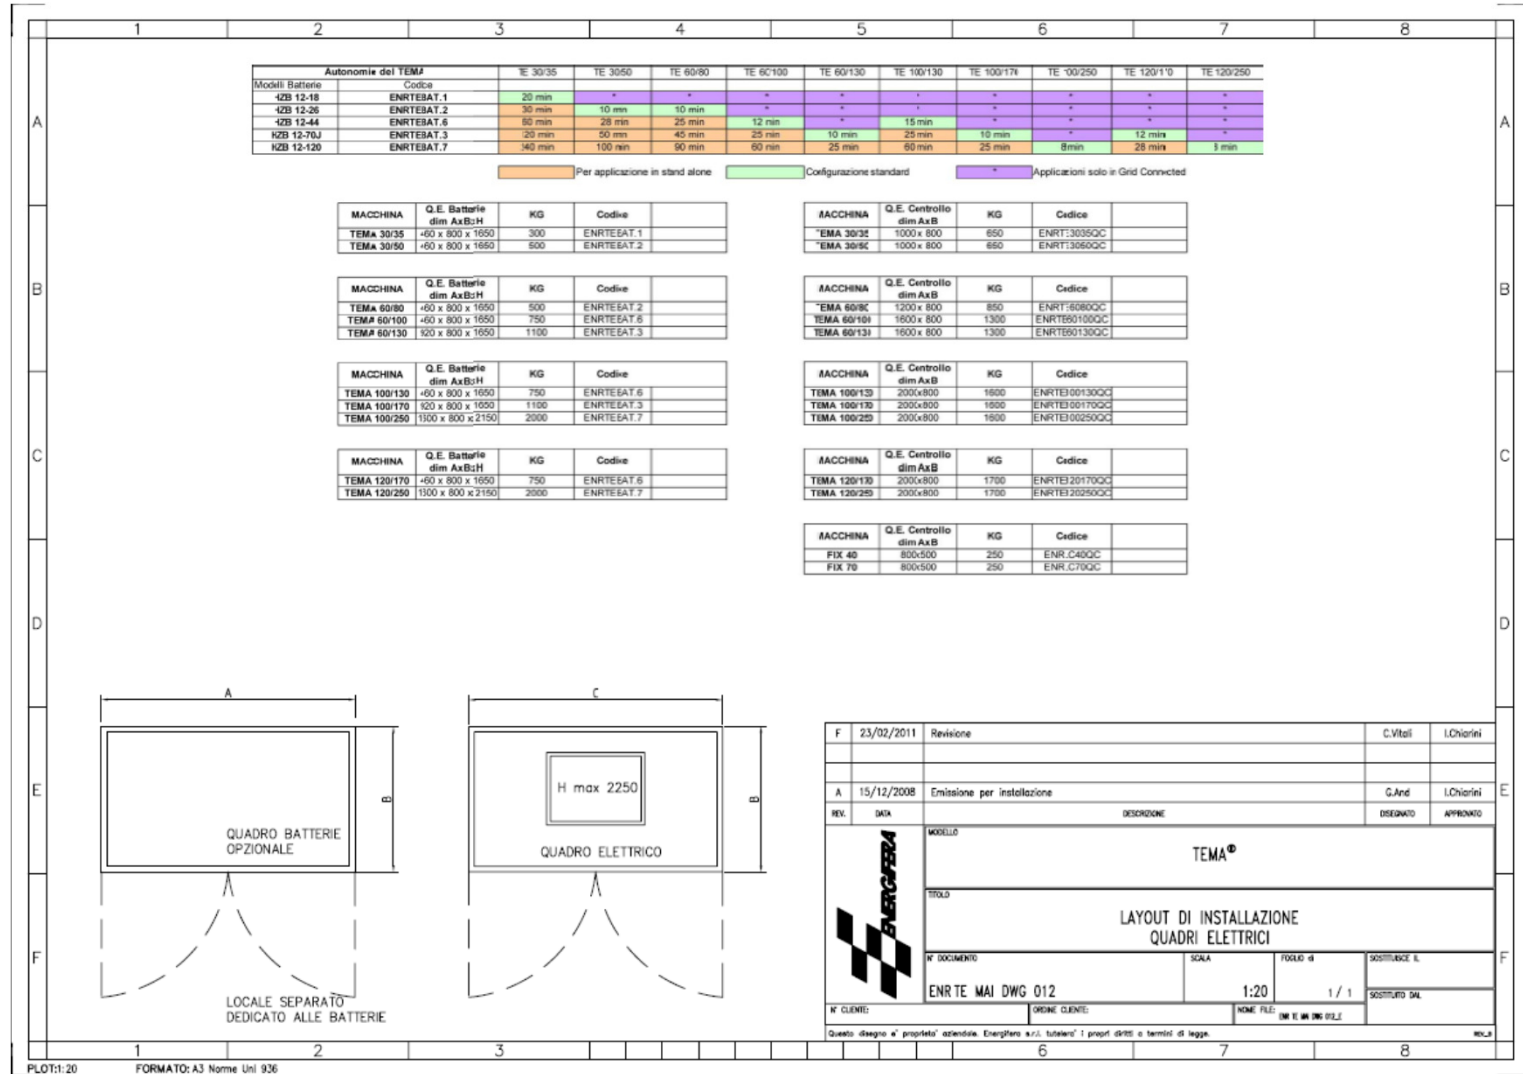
1 2 3 4 5 6 7 8

A B C D E F

| Autonomie del TEMA | | TE 30/35 | TE 30/50 | TE 60/80 | TE 60/100 | TE 60/130 | TE 100/130 | TE 100/170 | TE 100/250 | TE 120/170 | TE 120/250 |
|---|---|---|---|---|---|---|---|---|---|---|---|
| Modelli Batterie | Codice | | | | | | | | | | |
| HZB 12-18 | ENRTEBAT.1 | 20 min | * | * | * | * | * | * | * | * | * |
| HZB 12-26 | ENRTEBAT.2 | 30 min | 10 min | 10 min | * | * | * | * | * | * | * |
| HZB 12-44 | ENRTEBAT.6 | 60 min | 28 min | 25 min | 12 min | * | 15 min | * | * | * | * |
| HZB 12-70J | ENRTEBAT.3 | 120 min | 50 min | 45 min | 25 min | 10 min | 25 min | 10 min | * | 12 min | * |
| HZB 12-120 | ENRTEBAT.7 | 340 min | 100 min | 90 min | 60 min | 25 min | 60 min | 25 min | 8min | 28 min | 8 min |

Per applicazione in stand alone
Configurazione standard
* Applicazioni solo in Grid Connected

| MACCHINA | Q.E. Batterie dim AxBxH | KG | Codice | |
|---|---|---|---|---|
| TEMA 30/35 | 460 x 800 x 1650 | 300 | ENRTEBAT.1 | |
| TEMA 30/50 | 460 x 800 x 1650 | 500 | ENRTEBAT.2 | |

| MACCHINA | Q.E. Centrollo dim AxB | KG | Codice | |
|---|---|---|---|---|
| TEMA 30/35 | 1000 x 800 | 650 | ENRTE3035QC | |
| TEMA 30/50 | 1000 x 800 | 650 | ENRTE3050QC | |

| MACCHINA | Q.E. Batterie dim AxBxH | KG | Codice | |
|---|---|---|---|---|
| TEMA 60/80 | 460 x 800 x 1650 | 500 | ENRTEBAT.2 | |
| TEMA 60/100 | 460 x 800 x 1650 | 750 | ENRTEBAT.6 | |
| TEMA 60/130 | 920 x 800 x 1650 | 1100 | ENRTEBAT.3 | |

| MACCHINA | Q.E. Centrollo dim AxB | KG | Codice | |
|---|---|---|---|---|
| TEMA 60/80 | 1200 x 800 | 850 | ENRTE6080QC | |
| TEMA 60/100 | 1600 x 800 | 1300 | ENRTE60100QC | |
| TEMA 60/130 | 1600 x 800 | 1300 | ENRTE60130QC | |

| MACCHINA | Q.E. Batterie dim AxBxH | KG | Codice | |
|---|---|---|---|---|
| TEMA 100/130 | 460 x 800 x 1650 | 750 | ENRTEBAT.6 | |
| TEMA 100/170 | 920 x 800 x 1650 | 1100 | ENRTEBAT.3 | |
| TEMA 100/250 | 1300 x 800 x 2150 | 2000 | ENRTEBAT.7 | |

| MACCHINA | Q.E. Centrollo dim AxB | KG | Codice | |
|---|---|---|---|---|
| TEMA 100/130 | 2000x800 | 1600 | ENRTE100130QC | |
| TEMA 100/170 | 2000x800 | 1600 | ENRTE100170QC | |
| TEMA 100/250 | 2000x800 | 1600 | ENRTE100250QC | |

| MACCHINA | Q.E. Batterie dim AxBxH | KG | Codice | |
|---|---|---|---|---|
| TEMA 120/170 | 460 x 800 x 1650 | 750 | ENRTEBAT.6 | |
| TEMA 120/250 | 1300 x 800 x 2150 | 2000 | ENRTEBAT.7 | |

| MACCHINA | Q.E. Centrollo dim AxB | KG | Codice | |
|---|---|---|---|---|
| TEMA 120/170 | 2000x800 | 1700 | ENRTE120170QC | |
| TEMA 120/250 | 2000x800 | 1700 | ENRTE120250QC | |

| MACCHINA | Q.E. Centrollo dim AxB | KG | Codice | |
|---|---|---|---|---|
| FIX 40 | 800x500 | 250 | ENR.C40QC | |
| FIX 70 | 800x500 | 250 | ENR.C70QC | |

A
B
QUADRO BATTERIE OPZIONALE
C
B
H max 2250
QUADRO ELETTRICO
LOCALE SEPARATO DEDICATO ALLE BATTERIE

| F | 23/02/2011 | Revisione | C.Vitali | I.Chiarini |
|---|---|---|---|---|
| A | 15/12/2008 | Emissione per installazione | G.And | I.Chiarini |
| REV. | DATA | DESCRIZIONE | DISEGNATO | APPROVATO |

ENERGIFERA
MODELLO
TEMA®
TITOLO
LAYOUT DI INSTALLAZIONE QUADRI ELETTRICI
N° DOCUMENTO
ENR TE MAI DWG 012
SCALA
1:20
FOGLIO di
1 / 1
SOSTITUISCE IL
SOSTITUITO DAL
N° CLIENTE:
ORDINE CLIENTE:
NOME FILE: ENR TE MAI DWG 012_E
Questo disegno e' proprieta' aziendale. Energifera s.r.l. tutelera' i propri diritti a termini di legge.
PLOT:1:20
FORMATO: A3 Norme Uni 936